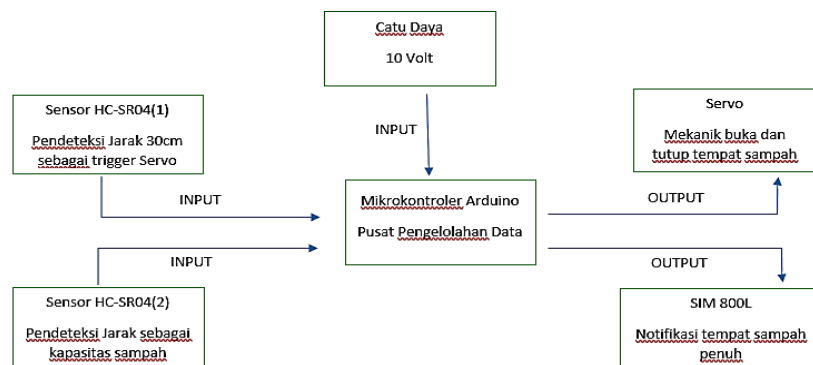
Catu Daya

10 Volt

Sensor HC-SR04(1)

Pendeteksi Jarak 30cm sebagai trigger Servo

INPUT

Servo

Mekanik buka dan tutup tempat sampah

INPUT

Mikrokontroler Arduino

Pusat Pengelolahan Data

OUTPUT

INPUT

OUTPUT

Sensor HC-SR04(2)

Pendeteksi Jarak sebagai kapasitas sampah

SIM 800L

Notifikasi tempat sampah penuh